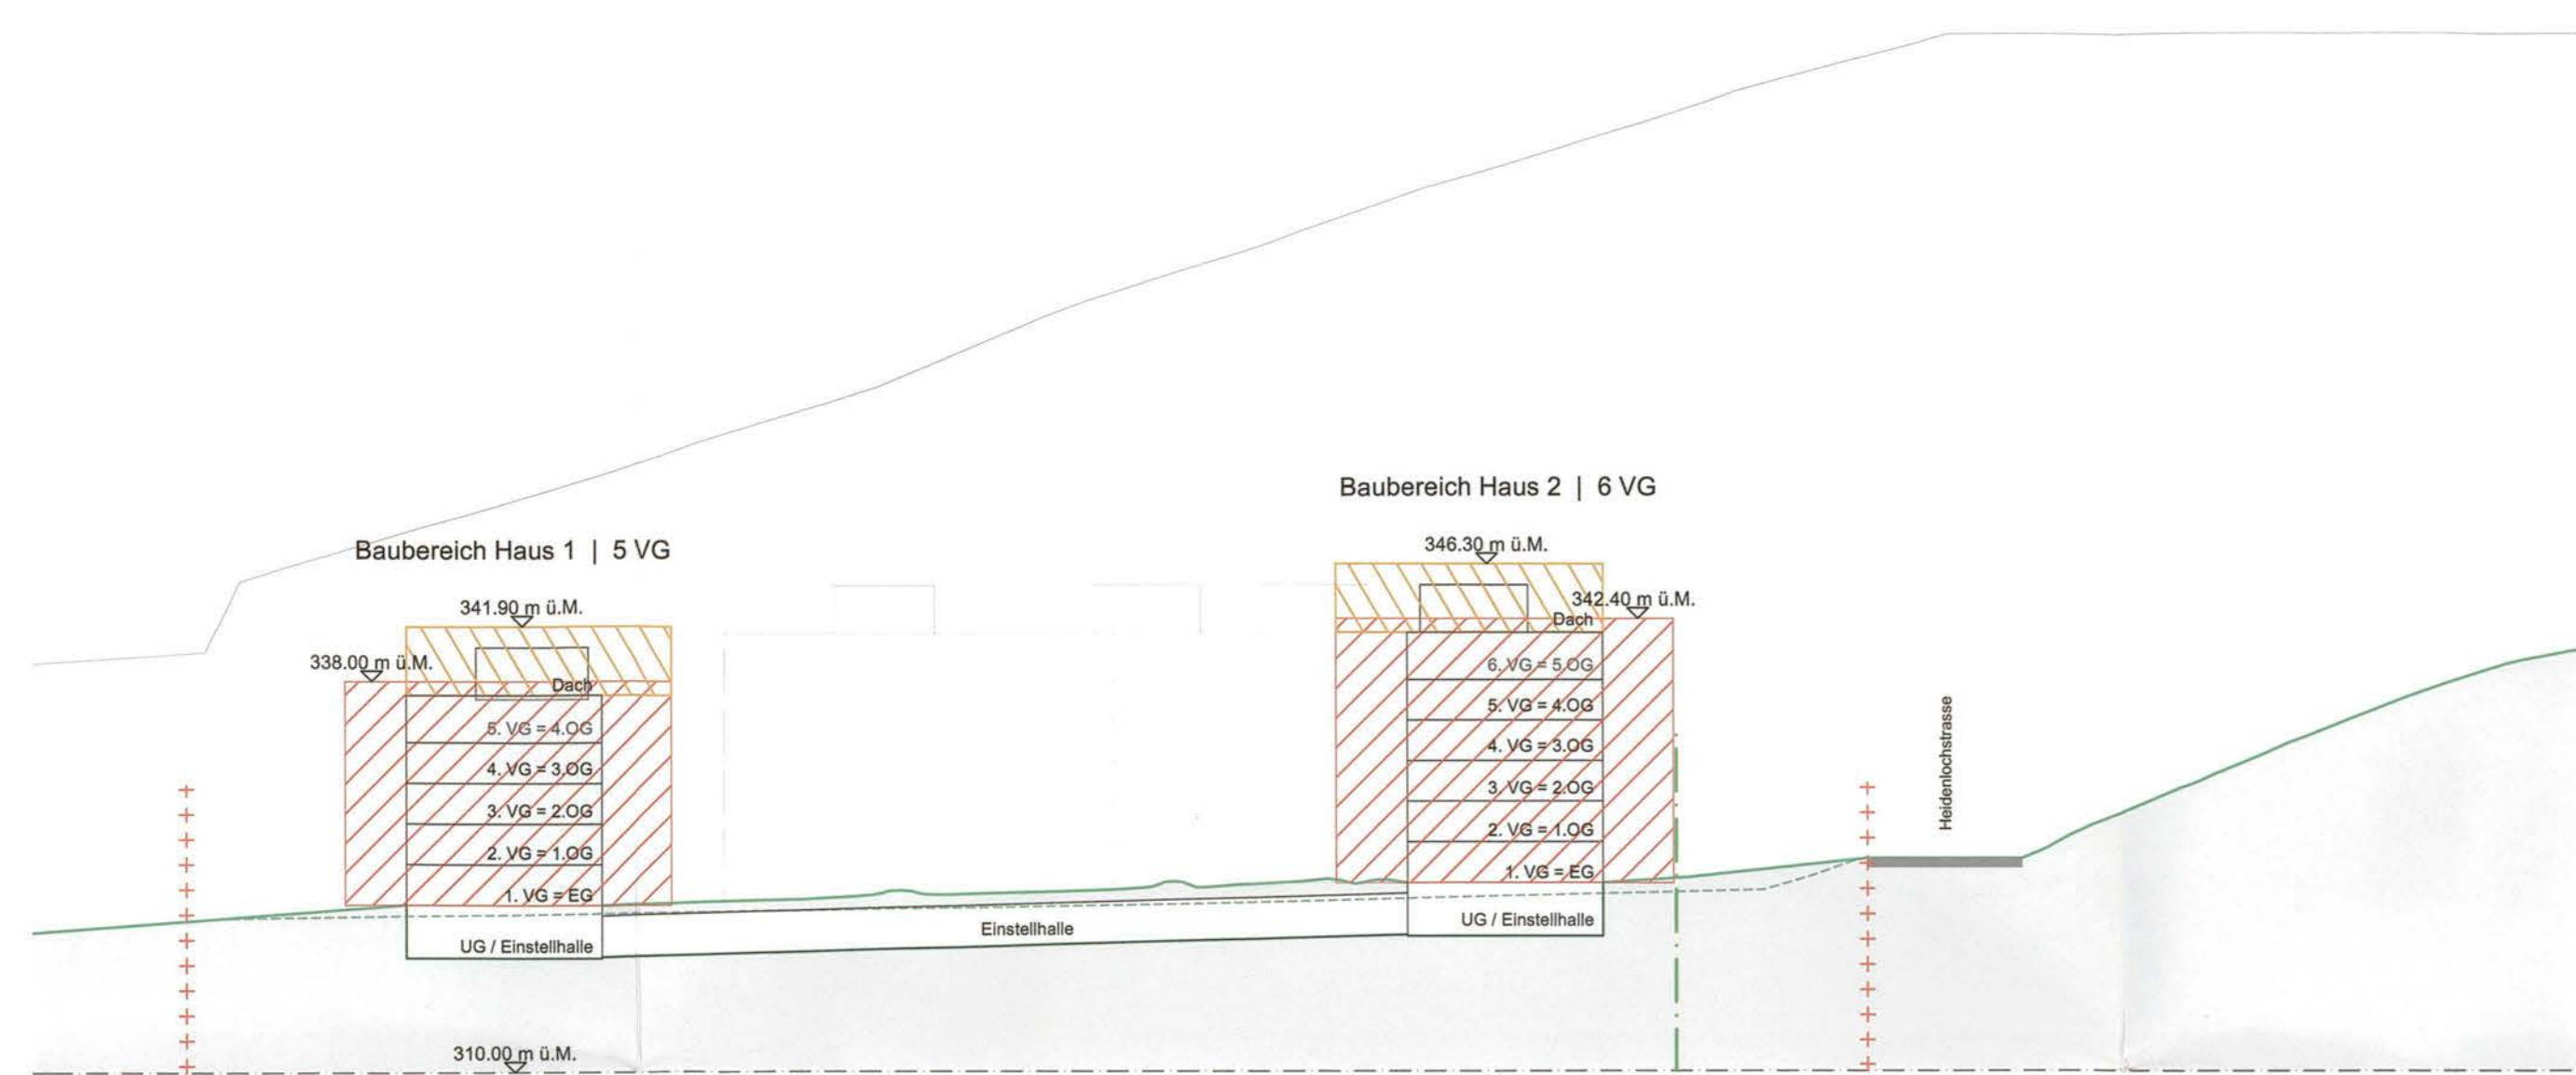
Baubereich Haus 2 | 6 VG

Baubereich Haus 1 | 5 VG

346.30 m ü.M.

341.90 m ü.M.

342.40 m ü.M.

Dach

338.00 m ü.M.

Dach

6. VG = 5.OG

5. VG = 4.OG

5. VG = 4.OG

4. VG = 3.OG

4. VG = 3.OG

3. VG = 2.OG

3. VG = 2.OG

2. VG = 1.OG

2. VG = 1.OG

1. VG = EG

1. VG = EG

Heidenlochstrasse

UG / Einstellhalle

Einstellhalle

UG / Einstellhalle

310.00 m ü.M.